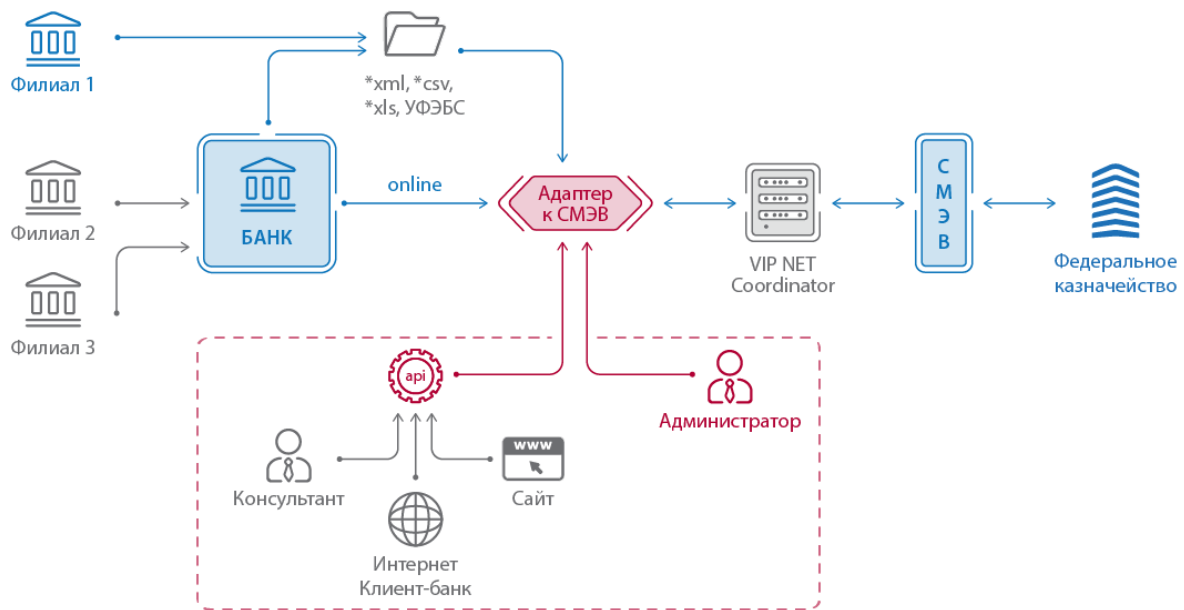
Филиал 1

*xml, *csv, *xls, УФЭБС

Филиал 2

БАНК

online

Адаптер к СМЭВ

VIP NET Coordinator

С М Э В

Федеральное казначейство

Филиал 3

api

Администратор

www

Консультант

Сайт

Интернет Клиент-банк